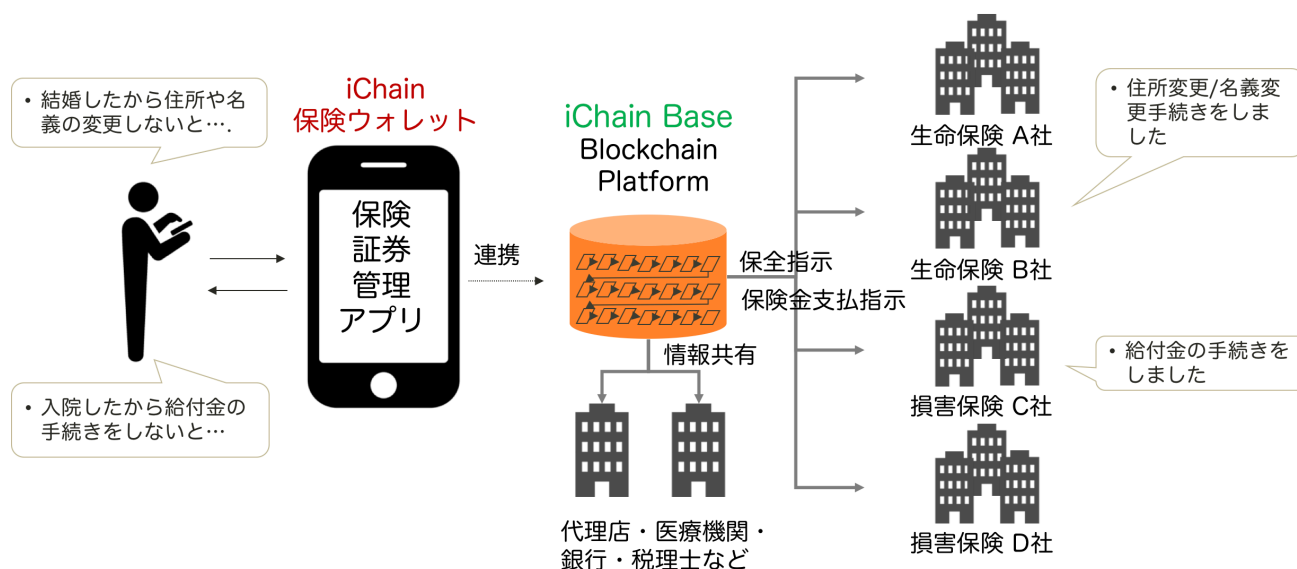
• 結婚したから住所や名義の変更しないと….

• 入院したから給付金の手続きをしないと…

iChain
保険ウォレット

保険
証券
管理
アプリ

連携

iChain Base
Blockchain
Platform

保全指示
保険金支払指示

情報共有

代理店・医療機関・
銀行・税理士など

生命保険 A社

生命保険 B社

損害保険 C社

損害保険 D社

• 住所変更/名義変更手続きをしました

• 給付金の手続きをしました